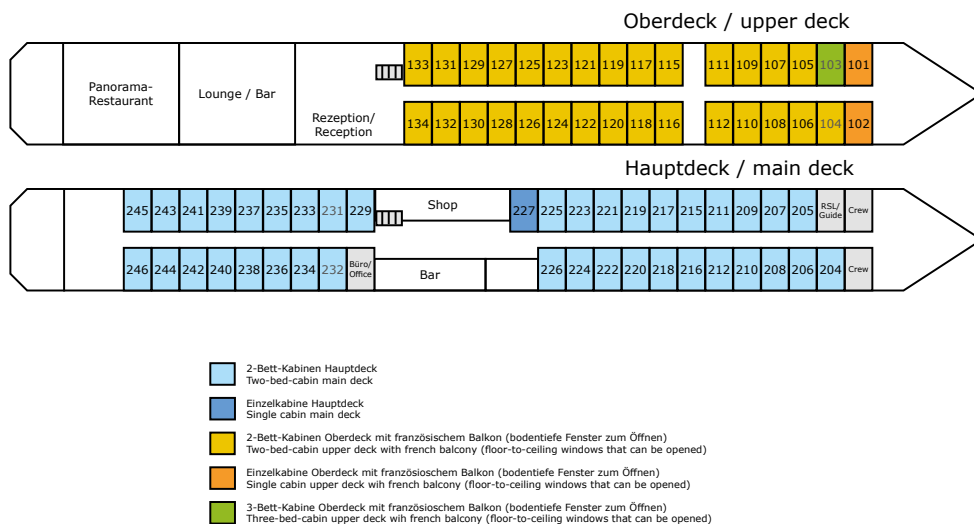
Oberdeck / upper deck

Panorama-Restaurant

Lounge / Bar

Rezeption/ Reception

133 131 129 127 125 123 121 119 117 115

111 109 107 105 103 101

134 132 130 128 126 124 122 120 118 116

112 110 108 106 104 102

Hauptdeck / main deck

245 243 241 239 237 235 233 231 229

Shop

227 225 223 221 219 217 215 211 209 207 205

RSL/ Guide

Crew

246 244 242 240 238 236 234 232

Büro/ Office

Bar

226 224 222 220 218 216 212 210 208 206 204

Crew

2-Bett-Kabinen Hauptdeck
Two-bed-cabin main deck

Einzelkabine Hauptdeck
Single cabin main deck

2-Bett-Kabinen Oberdeck mit französischem Balkon (bodentiefe Fenster zum Öffnen)
Two-bed-cabin upper deck wih french balcony (floor-to-ceiling windows that can be opened)

Einzelkabine Oberdeck mit französioschem Balkon (bodentiefe Fenster zum Öffnen)
Single cabin upper deck wih french balcony (floor-to-ceiling windows that can be opened)

3-Bett-Kabine Oberdeck mit französioschem Balkon (bodentiefe Fenster zum Öffnen)
Three-bed-cabin upper deck wih french balcony (floor-to-ceiling windows that can be opened)